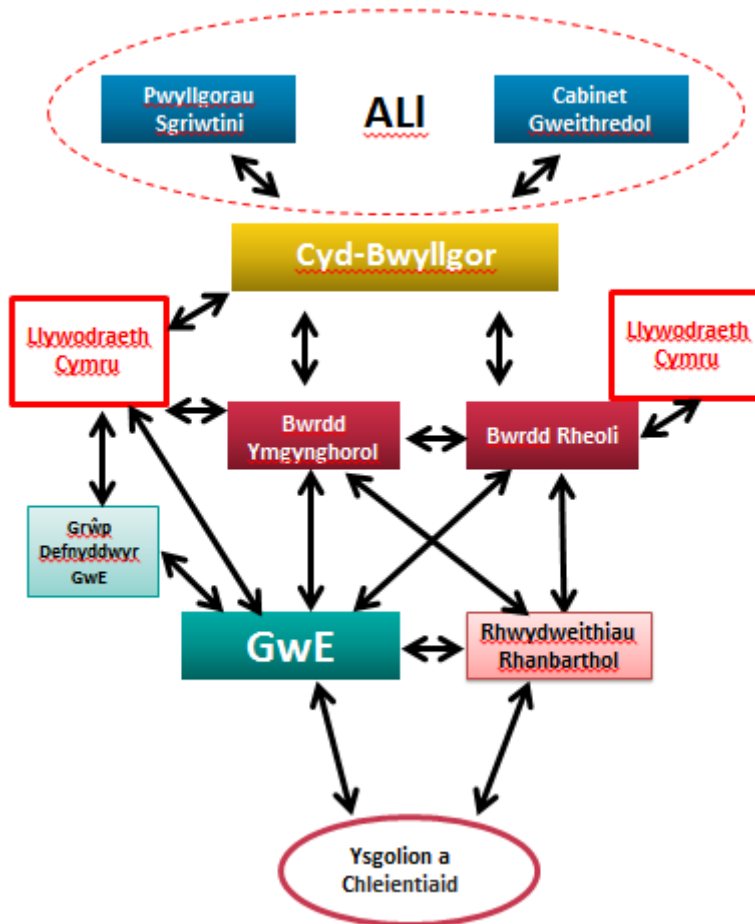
Pwyllgorau Sgriwtini

ALl

Cabinet Gweithredol

Cyd-Bwyllgor

Llywodraeth Cymru

Llywodraeth Cymru

Bwrdd Ymgynghorol

Bwrdd Rheoli

Grŵp Defnyddwyr GwE

GwE

Rhwydweithiau Rhanbarthol

Ysgolion a Chleientiaid